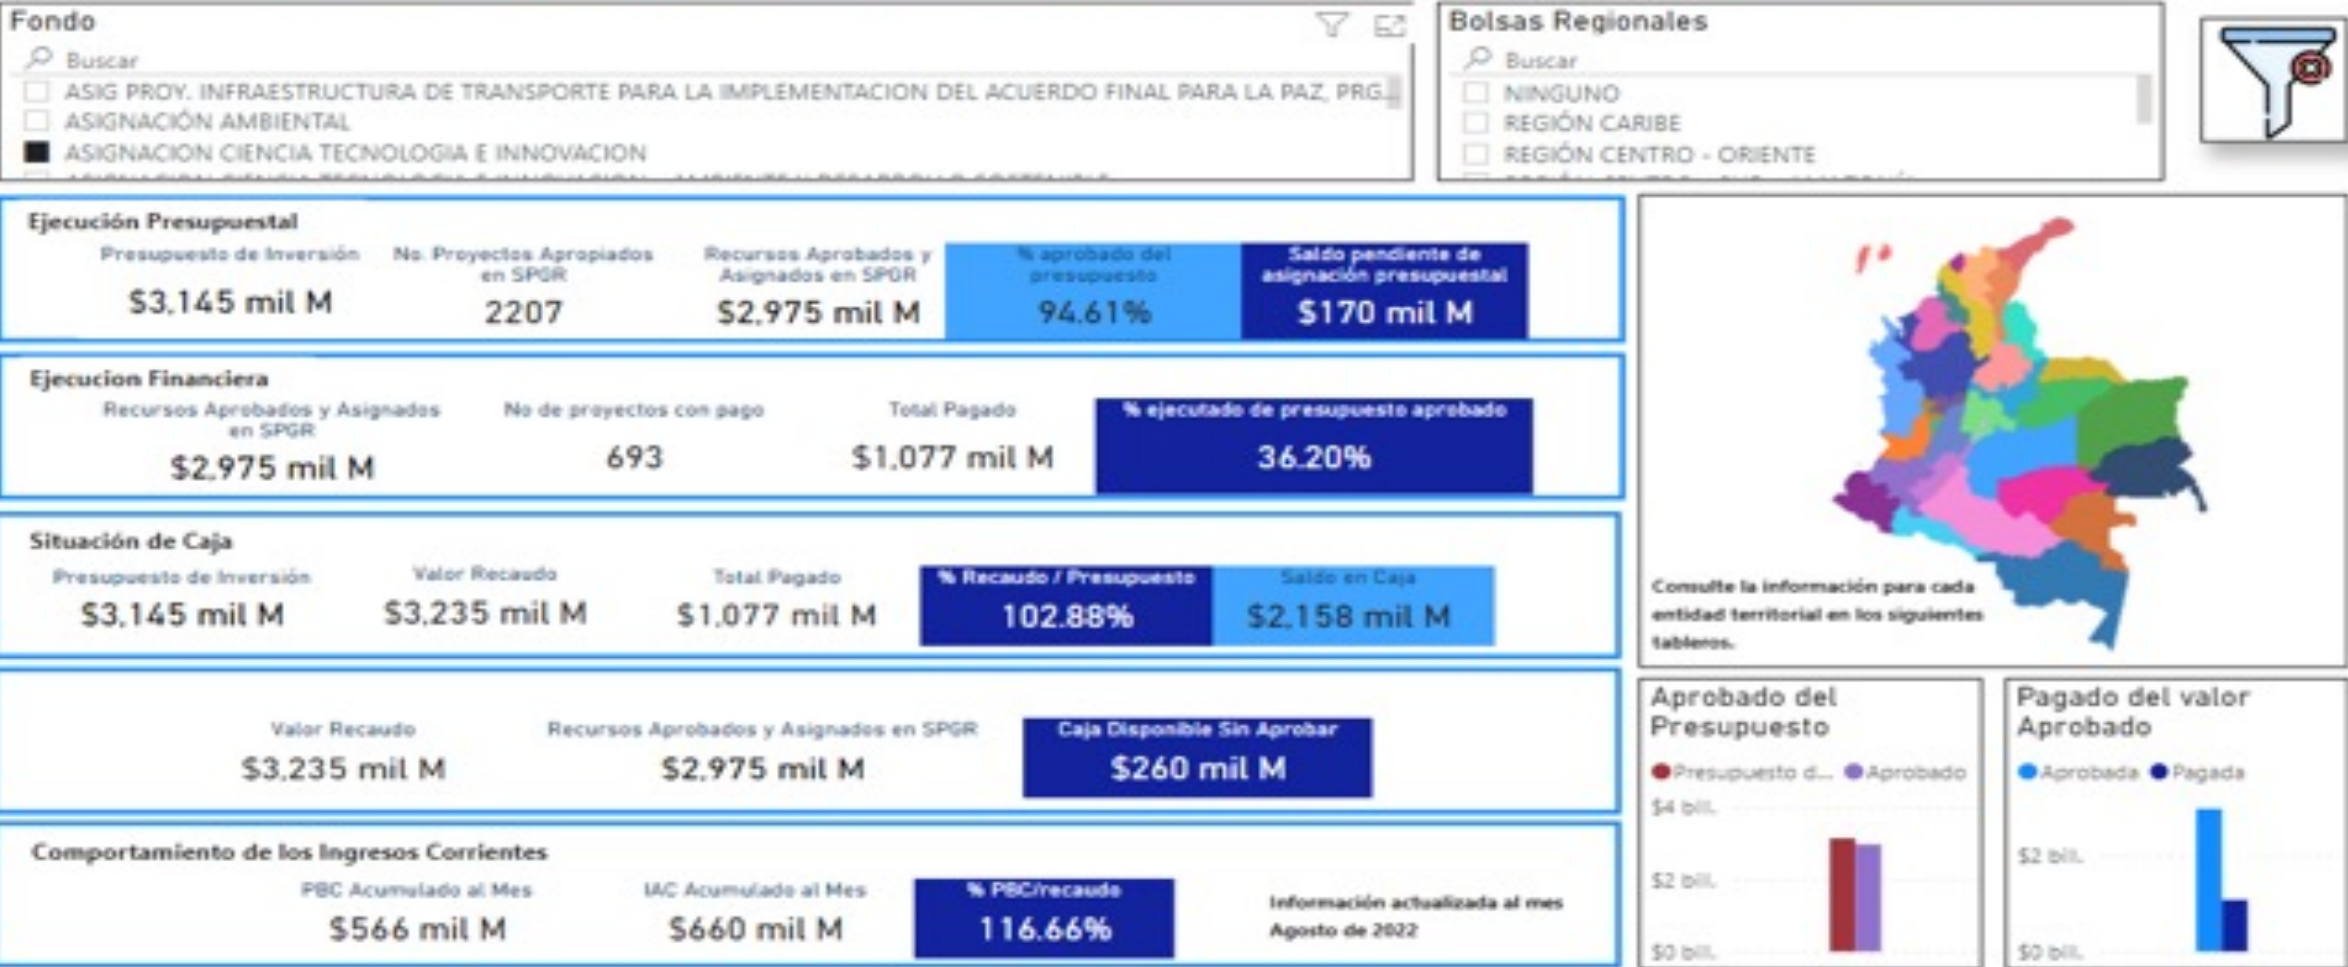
Fondo

Buscar

ASIG PROY. INFRAESTRUCTURA DE TRANSPORTE PARA LA IMPLEMENTACION DEL ACUERDO FINAL PARA LA PAZ, PRG...

ASIGNACIÓN AMBIENTAL

ASIGNACION CIENCIA TECNOLOGIA E INNOVACION

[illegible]

Bolsas Regionales

Buscar

NINGUNO

REGIÓN CARIBE

REGIÓN CENTRO - ORIENTE

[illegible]

Ejecución Presupuestal

| Presupuesto de Inversión | No. Proyectos Aprobados en SPGR | Recursos Aprobados y Asignados en SPGR | % aprobado del presupuesto | Saldo pendiente de asignación presupuestal |
|---|---|---|---|---|
| $3,145 mil M | 2207 | $2,975 mil M | 94.61% | $170 mil M |

Ejecucion Financiera

| Recursos Aprobados y Asignados en SPGR | No de proyectos con pago | Total Pagado | % ejecutado de presupuesto aprobado |
|---|---|---|---|
| $2,975 mil M | 693 | $1,077 mil M | 36.20% |

Situación de Caja

| Presupuesto de Inversión | Valor Recaudo | Total Pagado | % Recaudo / Presupuesto | Saldo en Caja |
|---|---|---|---|---|
| $3,145 mil M | $3,235 mil M | $1,077 mil M | 102.88% | $2,158 mil M |

| Valor Recaudo | Recursos Aprobados y Asignados en SPGR | Caja Disponible Sin Aprobar |
|---|---|---|
| $3,235 mil M | $2,975 mil M | $260 mil M |

Comportamiento de los Ingresos Corrientes

| PBC Acumulado al Mes | IAC Acumulado al Mes | % PBC/recaudo |
|---|---|---|
| $566 mil M | $660 mil M | 116.66% |

Información actualizada al mes Agosto de 2022

Consulte la información para cada entidad territorial en los siguientes tableros.

Aprobado del Presupuesto

Presupuesto d... Aprobado

$4 bill.

$2 bill.

$0 bill.

Pagado del valor Aprobado

Aprobada Pagada

$2 bill.

$0 bill.